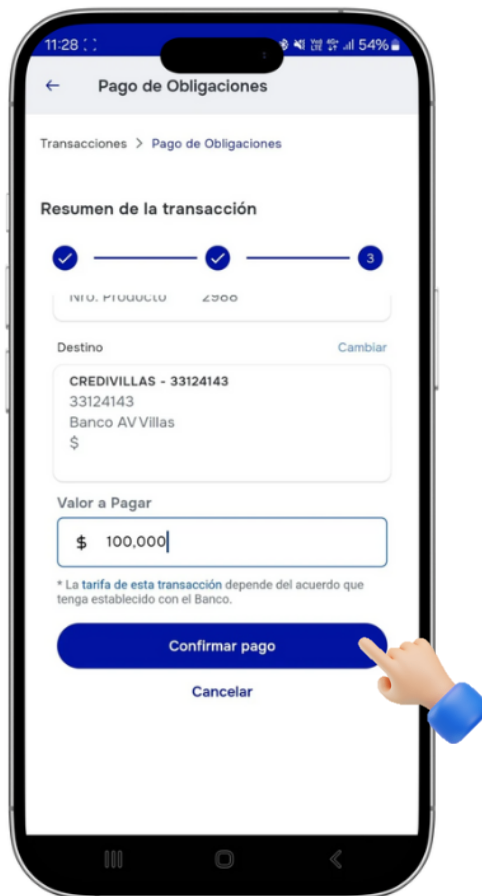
11:28 54%

← Pago de Obligaciones

Transacciones > Pago de Obligaciones

Resumen de la transacción

3

Nro. Producto 2988

Destino Cambiar

CREDIVILLAS - 33124143
33124143
Banco AV Villas
$

Valor a Pagar

$ 100,000

* La tarifa de esta transacción depende del acuerdo que tenga establecido con el Banco.

Confirmar pago

Cancelar